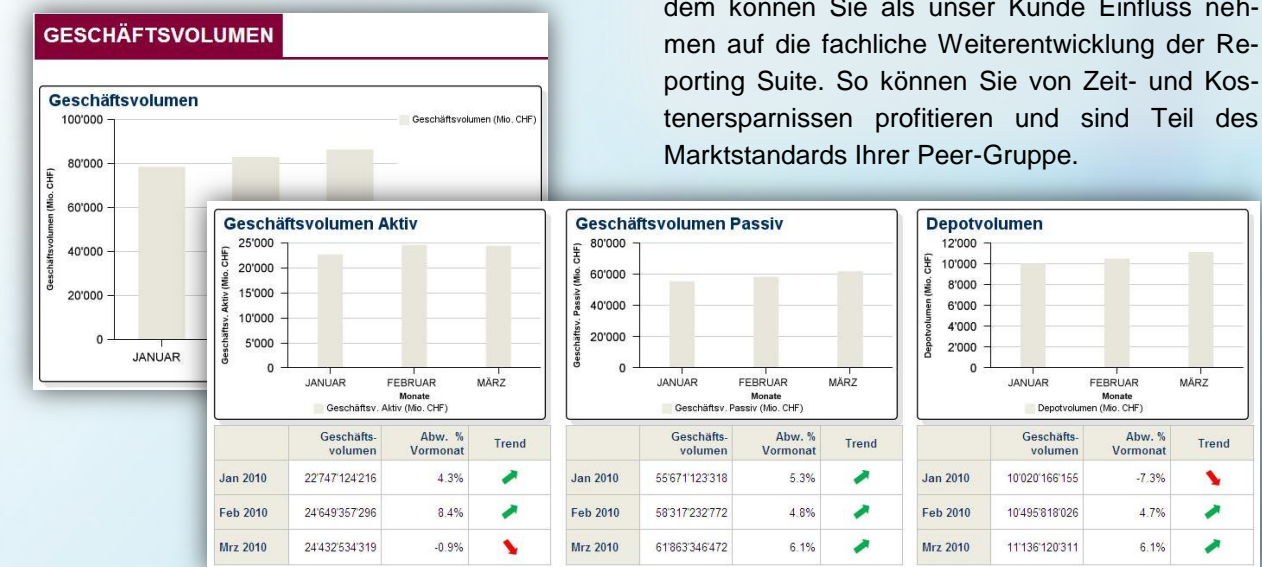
dem können Sie als unser Kunde Einfluss nehmen auf die fachliche Weiterentwicklung der Reporting Suite. So können Sie von Zeit- und Kostenersparnissen profitieren und sind Teil des Marktstandards Ihrer Peer-Gruppe.

GESCHÄFTSVOLUMEN

Geschäftsvolumen

Geschäftsvolumen (Mio. CHF)

100'000
80'000
60'000
40'000
20'000
0

JANUAR

Geschäftsvolumen (Mio. CHF)

Geschäftsvolumen Aktiv

Geschäftsv. Aktiv (Mio. CHF)

25'000
20'000
15'000
10'000
5'000
0

JANUAR FEBRUAR MÄRZ
Monate
Geschäftsv. Aktiv (Mio. CHF)

| | Geschäfts-volumen | Abw. % Vormonat | Trend |
|---|---|---|---|
| Jan 2010 | 22'747'124'216 | 4.3% | |
| Feb 2010 | 24'649'357'296 | 8.4% | |
| Mrz 2010 | 24'432'534'319 | -0.9% | |

Geschäftsvolumen Passiv

Geschäftsv. Passiv (Mio. CHF)

80'000
60'000
40'000
20'000
0

JANUAR FEBRUAR MÄRZ
Monate
Geschäftsv. Passiv (Mio. CHF)

| | Geschäfts-volumen | Abw. % Vormonat | Trend |
|---|---|---|---|
| Jan 2010 | 55'671'123'318 | 5.3% | |
| Feb 2010 | 58'317'232'772 | 4.8% | |
| Mrz 2010 | 61'863'346'472 | 6.1% | |

Depotvolumen

Depotvolumen (Mio. CHF)

12'000
10'000
8'000
6'000
4'000
2'000
0

JANUAR FEBRUAR MÄRZ
Monate
Depotvolumen (Mio. CHF)

| | Geschäfts-volumen | Abw. % Vormonat | Trend |
|---|---|---|---|
| Jan 2010 | 10'020'166'155 | -7.3% | |
| Feb 2010 | 10'495'818'026 | 4.7% | |
| Mrz 2010 | 11'136'120'311 | 6.1% | |